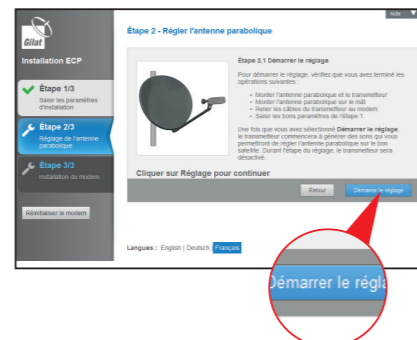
Gilat

Installation ECP

Étape 1/3
Saisir les paramètres d'installation

Étape 2/3
Réglage de l'antenne parabolique

Étape 3/3
Installation du modem

Réinitialiser le modem

Aide

Étape 2 - Régler l'antenne parabolique

Étape 2.1 Démarrer le réglage

Pour démarrer le réglage, vérifiez que vous avez terminé les opérations suivantes.

• Monter l'antenne parabolique et le transmetteur
• Monter l'antenne parabolique sur le mât
• Relier les câbles du transmetteur au modem
• Saisir les bons paramètres de l'étape 1

Une fois que vous avez sélectionné Démarrer le réglage, le transmetteur commencera à générer des sons qui vous permettront de régler l'antenne parabolique sur le bon satellite. Durant l'étape du réglage, le transmetteur sera désactivé.

Cliquer sur Réglage pour continuer

Retour

Démarrer le réglage

Langues : English | Deutsch | Français

Démarrer le régla